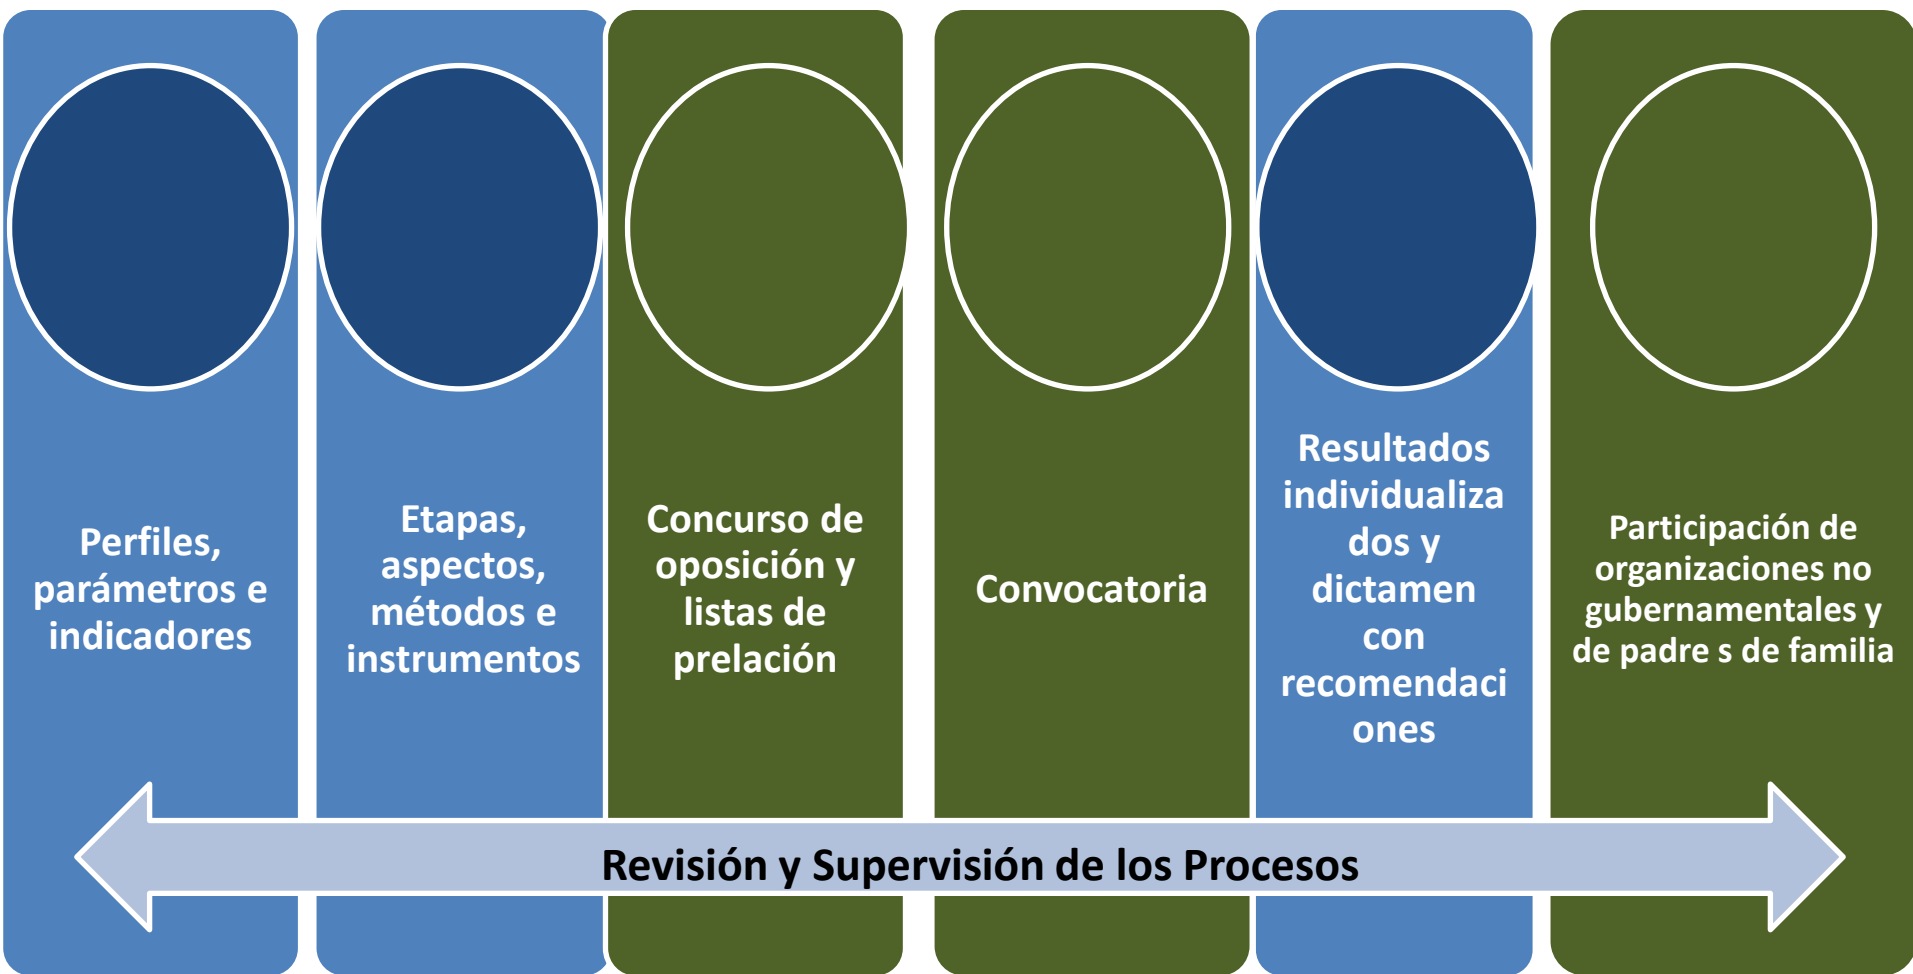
Perfiles, parámetros e indicadores

Etapas, aspectos, métodos e instrumentos

Concurso de oposición y listas de prelación

Convocatoria

Resultados individualiza dos y dictamen con recomendaci ones

Participación de organizaciones no gubernamentales y de padre s de familia

Revisión y Supervisión de los Procesos